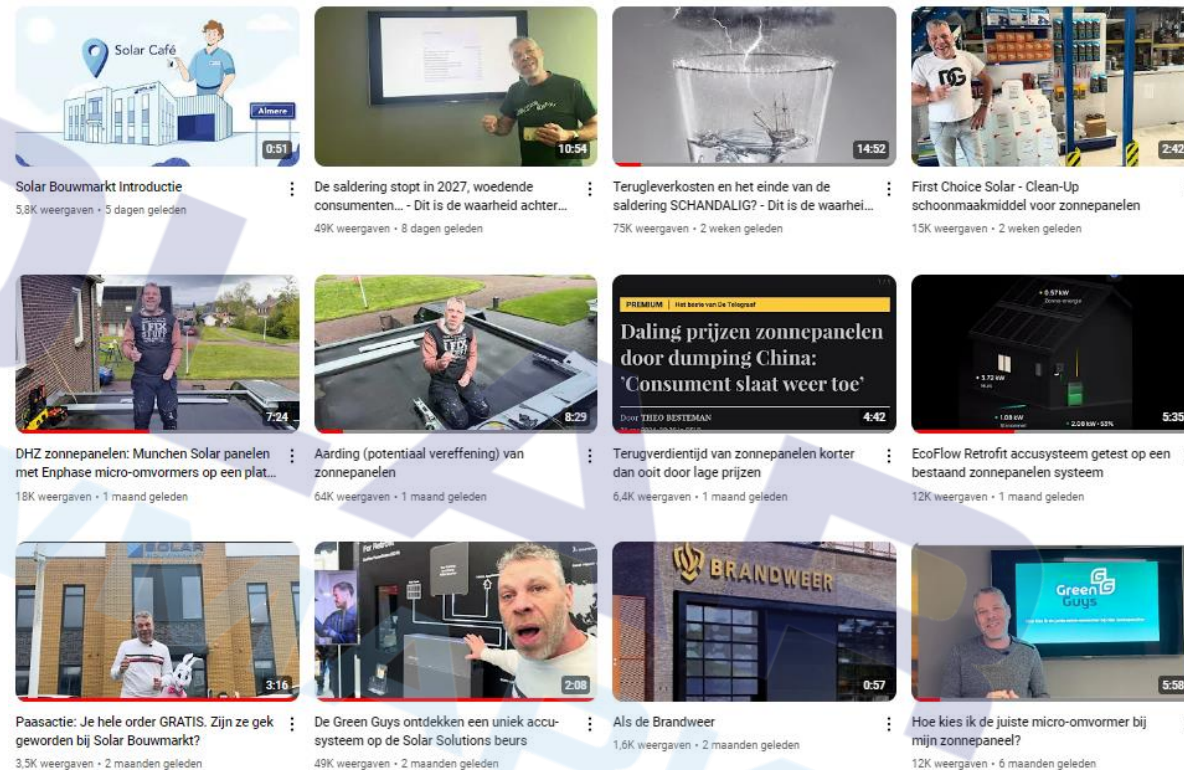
Solar Café

Almere

0:51

Solar Bouwmarkt Introductie

5,8K weergaven • 5 dagen geleden

10:54

De saldering stopt in 2027, woedende consumenten... - Dit is de waarheid achter...

49K weergaven • 8 dagen geleden

14:52

Terugleverkosten en het einde van de saldering SCHANDALIG? - Dit is de waarhei...

75K weergaven • 2 weken geleden

2:42

First Choice Solar - Clean-Up schoonmaakmiddel voor zonnepanelen

15K weergaven • 2 weken geleden

7:24

DHZ zonnepanelen: Munchen Solar panelen met Enphase micro-omvormers op een plat...

18K weergaven • 1 maand geleden

8:29

Aarding (potentiaal vereffening) van zonnepanelen

64K weergaven • 1 maand geleden

PREMIUM | Het beste van De Telegraaf

Daling prijzen zonnepanelen door dumping China: 'Consument slaat weer toe'

Door THEO BESTEMAN

4:42

Terugverdientijd van zonnepanelen korter dan ooit door lage prijzen

6,4K weergaven • 1 maand geleden

5:35

EcoFlow Retrofit accusysteem getest op een bestaand zonnepanelen systeem

12K weergaven • 1 maand geleden

3:16

Paasactie: Je hele order GRATIS. Zijn ze gek geworden bij Solar Bouwmarkt?

3,5K weergaven • 2 maanden geleden

2:08

De Green Guys ontdekken een uniek accu-systeem op de Solar Solutions beurs

49K weergaven • 2 maanden geleden

BRANDWEER

0:57

Als de Brandweer

1,6K weergaven • 2 maanden geleden

Green Guys

5:58

Hoe kies ik de juiste micro-omvormer bij mijn zonnepaneel?

12K weergaven • 6 maanden geleden